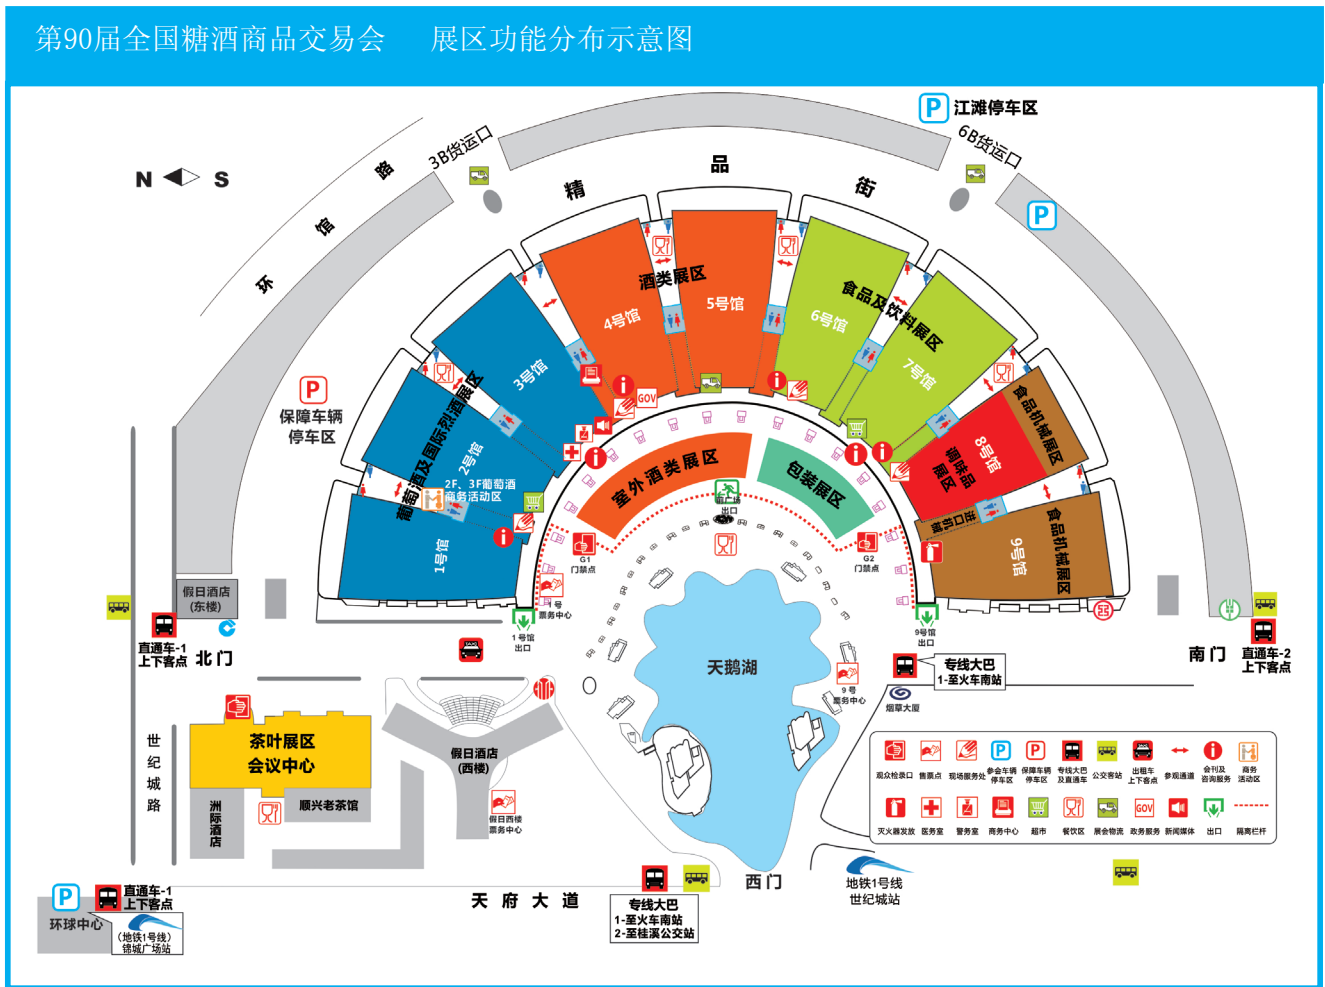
第90届全国糖酒商品交易会　展区功能分布示意图

N S

环 馆 路

3B货运口

精 品 街

江滩停车区

6B货运口

酒类展区

4号馆

5号馆

食品及饮料展区

6号馆

7号馆

3号馆

葡萄酒及国际烈酒展区

2号馆

2F、3F葡萄酒商务活动区

1号馆

食品机械展区

8号馆

调味品展区

进口食品

9号馆

食品机械展区

室外酒类展区

包装展区

广场出口

保障车辆停车区

G1 门禁点

G2 门禁点

1号票务中心

1号馆出口

9号馆出口

9号票务中心

天鹅湖

假日酒店(东楼)

直通车-1 上下客点

北门

专线大巴 1-至火车南站

烟草大厦

南门

直通车-2 上下客点

世纪城路

茶叶展区

会议中心

洲际酒店

顺兴老茶馆

假日酒店(西楼)

假日西楼票务中心

观众检录口 售票点 现场服务处 参会车辆停车区 保障车辆停车区 专线大巴及直通车 公交客站 出租车上下客点 参观通道 会刊及咨询服务 商务活动区

灭火器发放 医务室 警务室 商务中心 超市 餐饮区 展会物流 政务服务 新闻媒体 出口 隔离栏杆

环球中心

直通车-1 上下客点

(地铁1号线)锦城广场站

天 府 大 道

专线大巴
1-至火车南站
2-至桂溪公交站

西门

地铁1号线
世纪城站